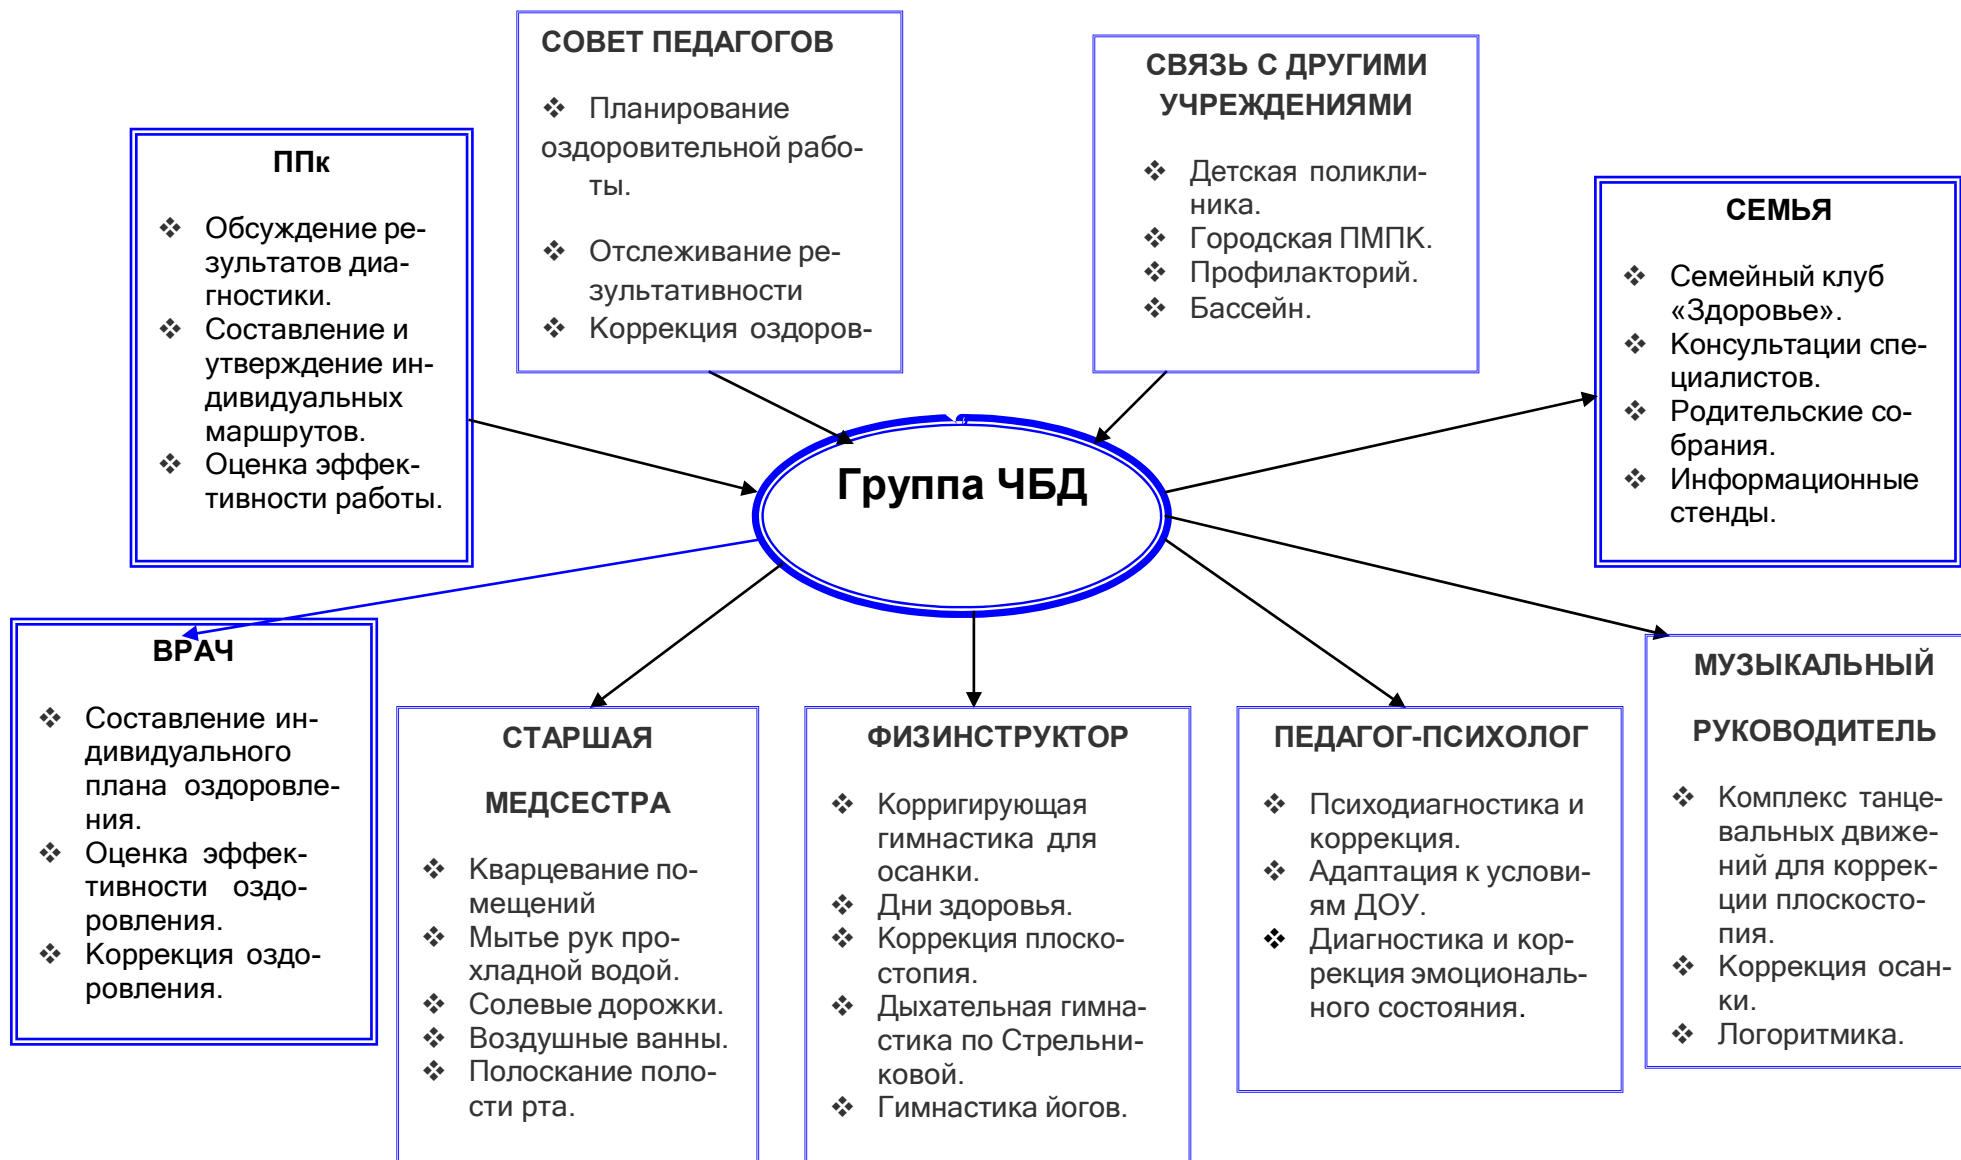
СОВЕТ ПЕДАГОГОВ

❖ Планирование оздоровительной работы.

❖ Отслеживание результативности

❖ Коррекция оздоров-

СВЯЗЬ С ДРУГИМИ УЧРЕЖДЕНИЯМИ

❖ Детская поликлиника.
❖ Городская ПМПК.
❖ Профилакторий.
❖ Бассейн.

ППк

❖ Обсуждение результатов диагностики.
❖ Составление и утверждение индивидуальных маршрутов.
❖ Оценка эффективности работы.

СЕМЬЯ

❖ Семейный клуб «Здоровье».
❖ Консультации специалистов.
❖ Родительские собрания.
❖ Информационные стенды.

Группа ЧБД

ВРАЧ

❖ Составление индивидуального плана оздоровления.
❖ Оценка эффективности оздоровления.
❖ Коррекция оздоровления.

СТАРШАЯ

МЕДСЕСТРА

❖ Кварцевание помещений
❖ Мытье рук прохладной водой.
❖ Солевые дорожки.
❖ Воздушные ванны.
❖ Полоскание полости рта.

ФИЗИНСТРУКТОР

❖ Корригирующая гимнастика для осанки.
❖ Дни здоровья.
❖ Коррекция плоскостопия.
❖ Дыхательная гимнастика по Стрельниковой.
❖ Гимнастика йогов.

ПЕДАГОГ-ПСИХОЛОГ

❖ Психодиагностика и коррекция.
❖ Адаптация к условиям ДОУ.
❖ Диагностика и коррекция эмоционального состояния.

МУЗЫКАЛЬНЫЙ

РУКОВОДИТЕЛЬ

❖ Комплекс танцевальных движений для коррекции плоскостопия.
❖ Коррекция осанки.
❖ Логоритмика.